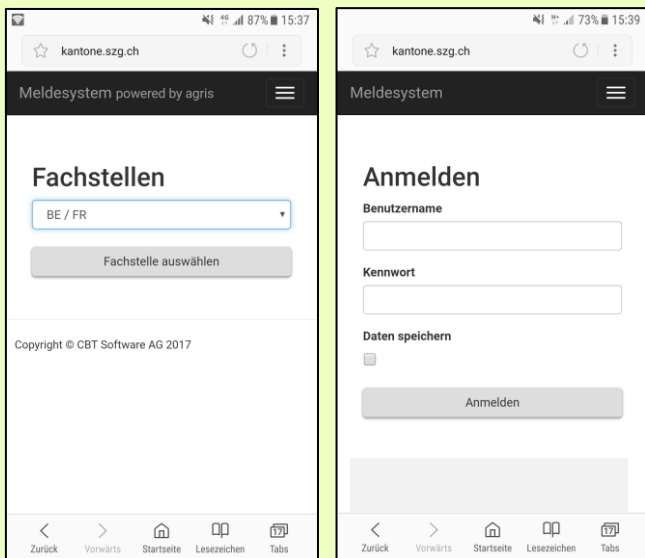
87% 15:37

kantone.szg.ch

Meldesystem powered by agris

Fachstellen

BE / FR

Fachstelle auswählen

Copyright © CBT Software AG 2017

Zurück Vorwärts Startseite Lesezeichen Tabs

73% 15:39

kantone.szg.ch

Meldesystem

Anmelden

Benutzername

Kennwort

Daten speichern

Anmelden

Zurück Vorwärts Startseite Lesezeichen Tabs